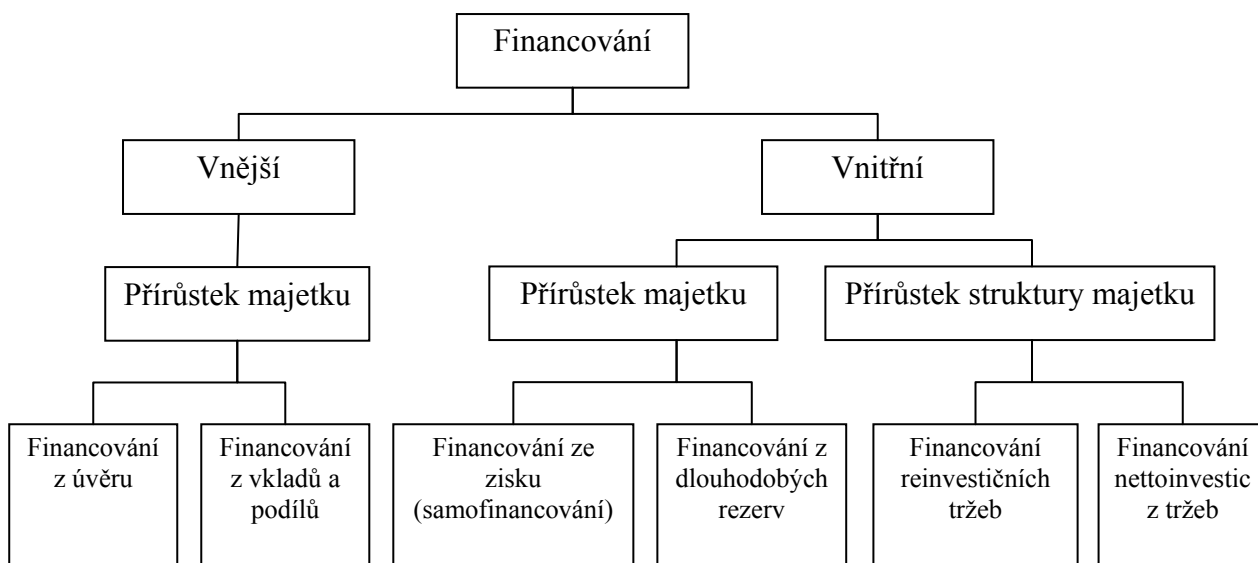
Financování

Vnější

Vnitřní

Přírůstek majetku

Přírůstek majetku

Přírůstek struktury majetku

Financování z úvěru

Financování z vkladů a podílů

Financování ze zisku (samofinancování)

Financování z dlouhodobých rezerv

Financování reinvestičních tržeb

Financování nettoinvestic z tržeb